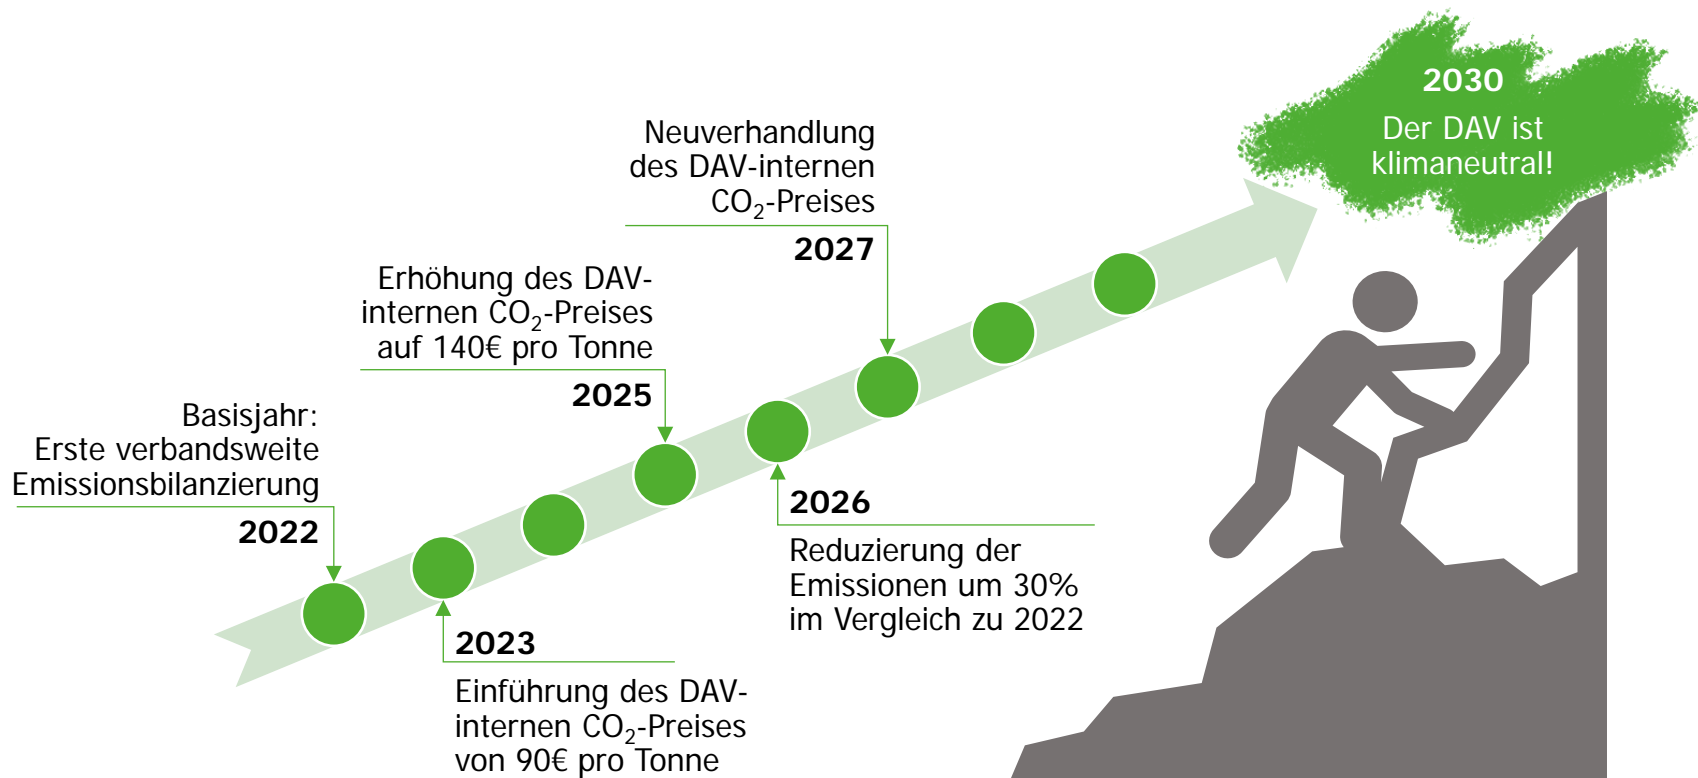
2030
Der DAV ist klimaneutral!

Neuverhandlung des DAV-internen $CO_2$-Preises
2027

Erhöhung des DAV-internen $CO_2$-Preises auf 140€ pro Tonne
2025

Basisjahr: Erste verbandsweite Emissionsbilanzierung
2022

2026
Reduzierung der Emissionen um 30% im Vergleich zu 2022

2023
Einführung des DAV-internen $CO_2$-Preises von 90€ pro Tonne